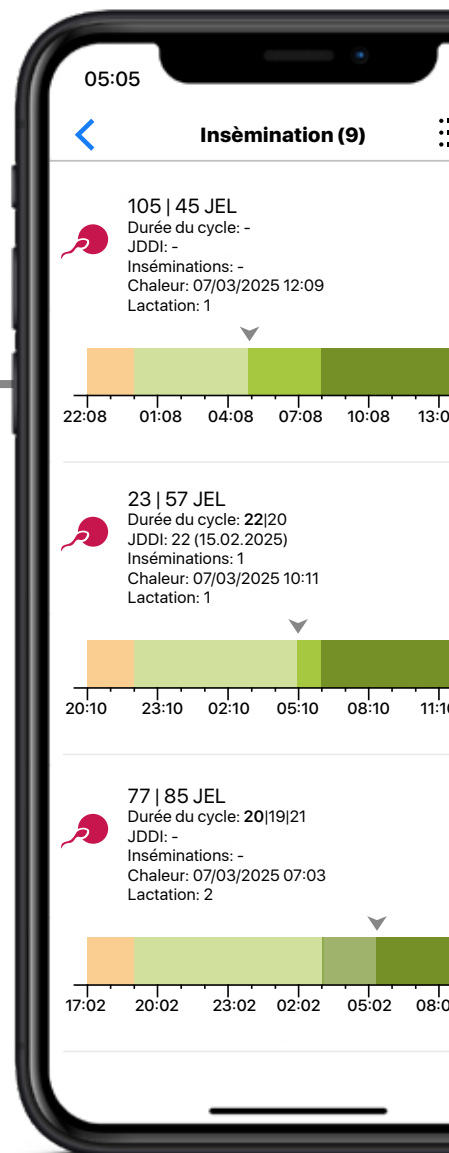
05:05

Insèmination (9)

105 | 45 JEL
Durée du cycle: -
JDDI: -
Inséminations: -
Chaleur: 07/03/2025 12:09
Lactation: 1

22:08 01:08 04:08 07:08 10:08 13:0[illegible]

23 | 57 JEL
Durée du cycle: **22**|20
JDDI: 22 (15.02.2025)
Inséminations: 1
Chaleur: 07/03/2025 10:11
Lactation: 1

20:10 23:10 02:10 05:10 08:10 11:1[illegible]

77 | 85 JEL
Durée du cycle: **20**|19|21
JDDI: -
Inséminations: -
Chaleur: 07/03/2025 07:03
Lactation: 2

17:02 20:02 23:02 02:02 05:02 08:0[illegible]